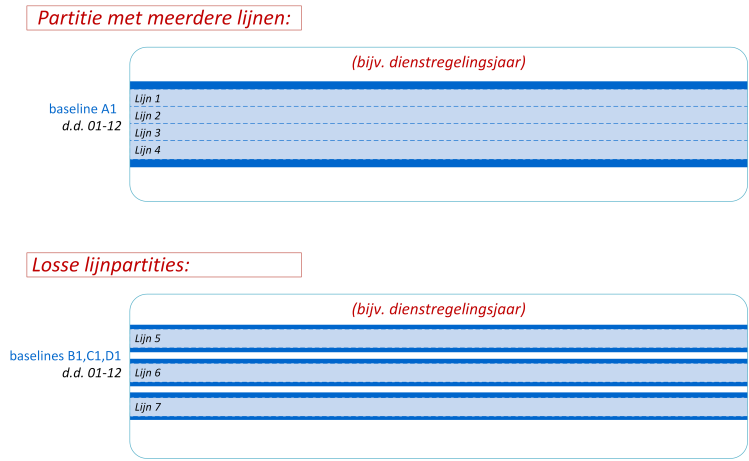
Partitie met meerdere lijnen:

(bijv. dienstregelingsjaar)

baseline A1
d.d. 01-12

Lijn 1
Lijn 2
Lijn 3
Lijn 4

Losse lijnpartities:

(bijv. dienstregelingsjaar)

baselines B1,C1,D1
d.d. 01-12

Lijn 5
Lijn 6
Lijn 7